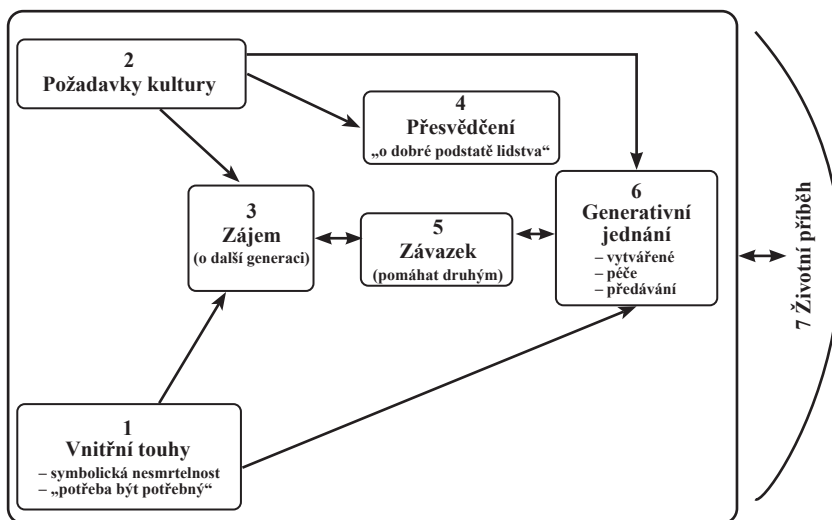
2
Požadavky kultury

4
Přesvědčení
„o dobré podstatě lidstva“

3
Zájem
(o další generaci)

5
Závazek
(pomáhat druhým)

6
Generativní jednání
– vytvářené
– péče
– předávání

1
Vnitřní touhy
– symbolická nesmrtelnost
– „potřeba být potřebný“

7 Životní příběh